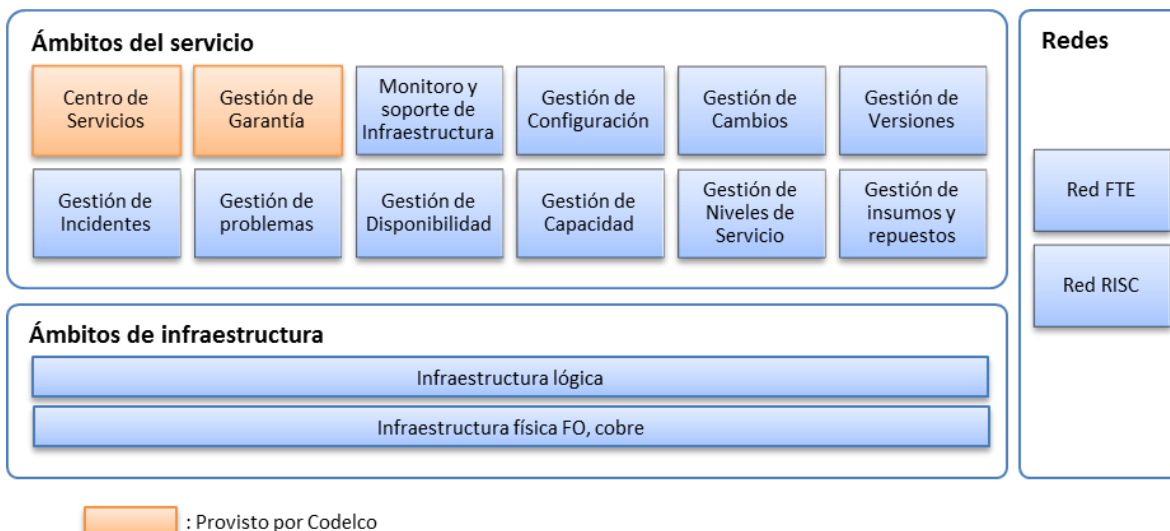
Ámbitos del servicio

Centro de Servicios

Gestión de Garantía

Monitoro y soporte de Infraestructura

Gestión de Configuración

Gestión de Cambios

Gestión de Versiones

Gestión de Incidentes

Gestión de problemas

Gestión de Disponibilidad

Gestión de Capacidad

Gestión de Niveles de Servicio

Gestión de insumos y repuestos

Redes

Red FTE

Red RISC

Ámbitos de infraestructura

Infraestructura lógica

Infraestructura física FO, cobre

: Provisto por Codelco